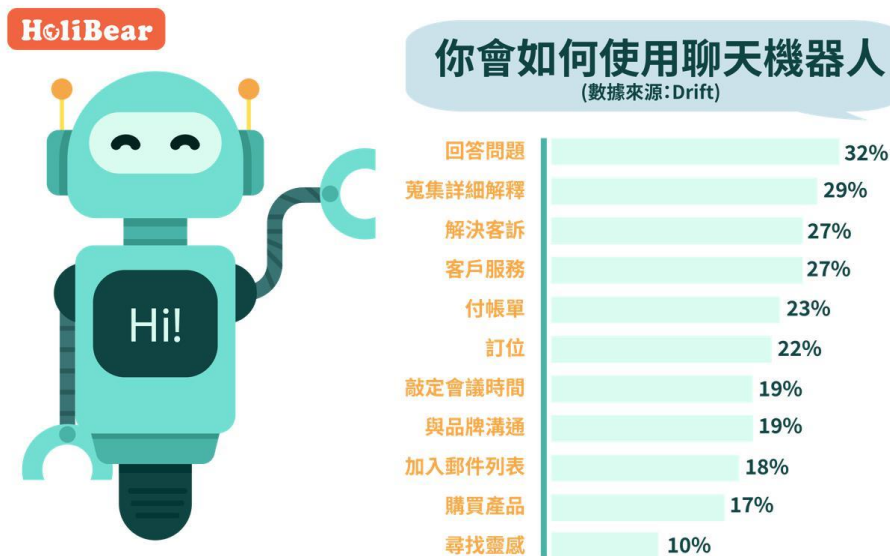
HoliBear

你會如何使用聊天機器人
(數據來源:Drift)

Hi!

回答問題 32%
蒐集詳細解釋 29%
解決客訴 27%
客戶服務 27%
付帳單 23%
訂位 22%
敲定會議時間 19%
與品牌溝通 19%
加入郵件列表 18%
購買產品 17%
尋找靈感 10%